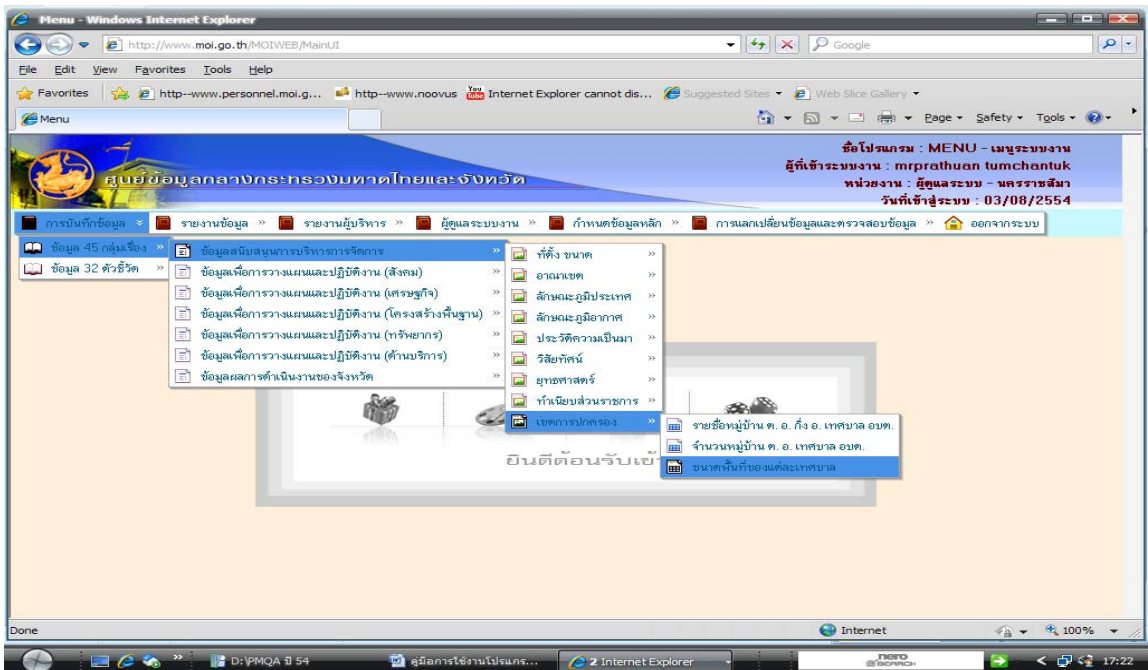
Menu - Windows Internet Explorer

http://www.moi.go.th/MOIWEB/MainUI

Google

File Edit View Favorites Tools Help

Favorites | http--www.personnel.moi.g... http--www.noovus Internet Explorer cannot dis... Suggested Sites Web Slice Gallery

Menu

Page Safety Tools

ศูนย์ข้อมูลกลางกระทรวงมหาดไทยและจังหวัด

ชื่อโปรแกรม : MENU - เมนูระบบงาน
ผู้ที่เข้าระบบงาน : mrprathuan tumchantuk
หน่วยงาน : ผู้ดูแลระบบ - นครราชสีมา
วันที่เข้าสู่ระบบ : 03/08/2554

การบันทึกข้อมูล » รายงานข้อมูล » รายงานผู้บริหาร » ผู้ดูแลระบบงาน » กำหนดข้อมูลหลัก » การแลกเปลี่ยนข้อมูลและตรวจสอบข้อมูล » ออกจากระบบ

ข้อมูล 45 กลุ่มเรื่อง »
ข้อมูล 32 ตัวชี้วัด »

ข้อมูลสนับสนุนการบริหารการจัดการ »
ข้อมูลเพื่อการวางแผนและปฏิบัติงาน (สังคม) »
ข้อมูลเพื่อการวางแผนและปฏิบัติงาน (เศรษฐกิจ) »
ข้อมูลเพื่อการวางแผนและปฏิบัติงาน (โครงสร้างพื้นฐาน) »
ข้อมูลเพื่อการวางแผนและปฏิบัติงาน (ทรัพยากร) »
ข้อมูลเพื่อการวางแผนและปฏิบัติงาน (ด้านบริการ) »
ข้อมูลผลการดำเนินงานของจังหวัด »

ที่ตั้ง ขนาด »
อาณาเขต »
ลักษณะภูมิประเทศ »
ลักษณะภูมิอากาศ »
ประวัติความเป็นมา »
วิสัยทัศน์ »
ยุทธศาสตร์ »
ทำเนียบส่วนราชการ »
เขตการปกครอง »

รายชื่อหมู่บ้าน ต. อ. กิ่ง อ. เทศบาล อบต.
จำนวนหมู่บ้าน ต. อ. เทศบาล อบต.
ขนาดพื้นที่ของแต่ละเทศบาล

ยินดีต้อนรับเข้

Done

Internet

100%

D:\PMQA ปี 54

คู่มือการใช้งานโปรแกร...

2 Internet Explorer

nero SEARCH

17:22